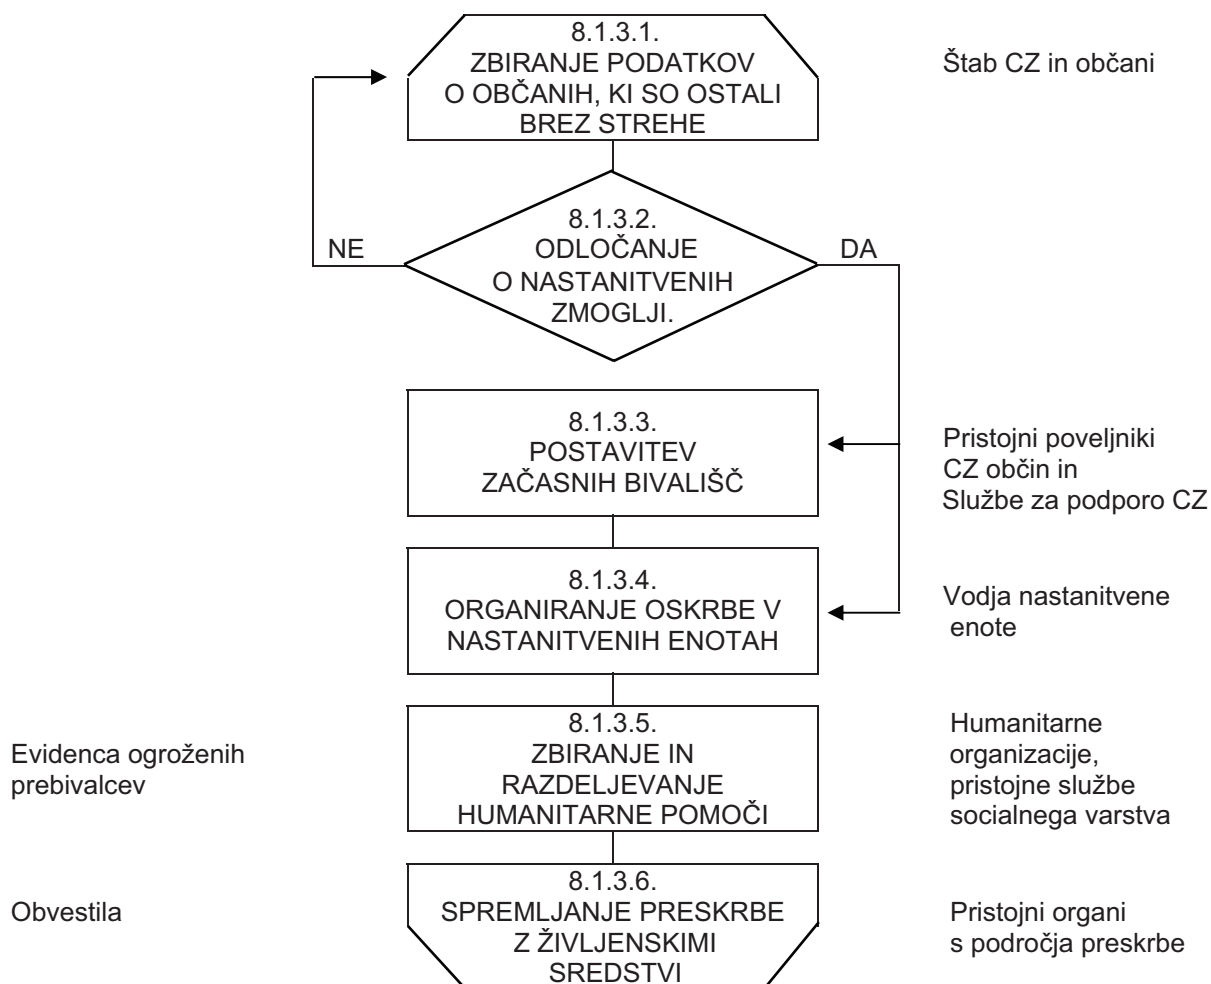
8.1.3.1.
ZBIRANJE PODATKOV O OBČANIH, KI SO OSTALI BREZ STREHE

Štab CZ in občani

8.1.3.2.
ODLOČANJE O NASTANITVENIH ZMOGLJI.

NE

DA

8.1.3.3.
POSTAVITEV ZAČASNIH BIVALIŠČ

Pristojni poveljniki CZ občin in Službe za podporo CZ

8.1.3.4.
ORGANIRANJE OSKRBE V NASTANITVENIH ENOTAH

Vodja nastanitvene enote

Evidenca ogroženih prebivalcev

8.1.3.5.
ZBIRANJE IN RAZDELJEVANJE HUMANITARNE POMOČI

Humanitarne organizacije, pristojne službe socialnega varstva

Obvestila

8.1.3.6.
SPREMLJANJE PRESKRBE Z ŽIVLJENSKIMI SREDSTVI

Pristojni organi s področja preskrbe